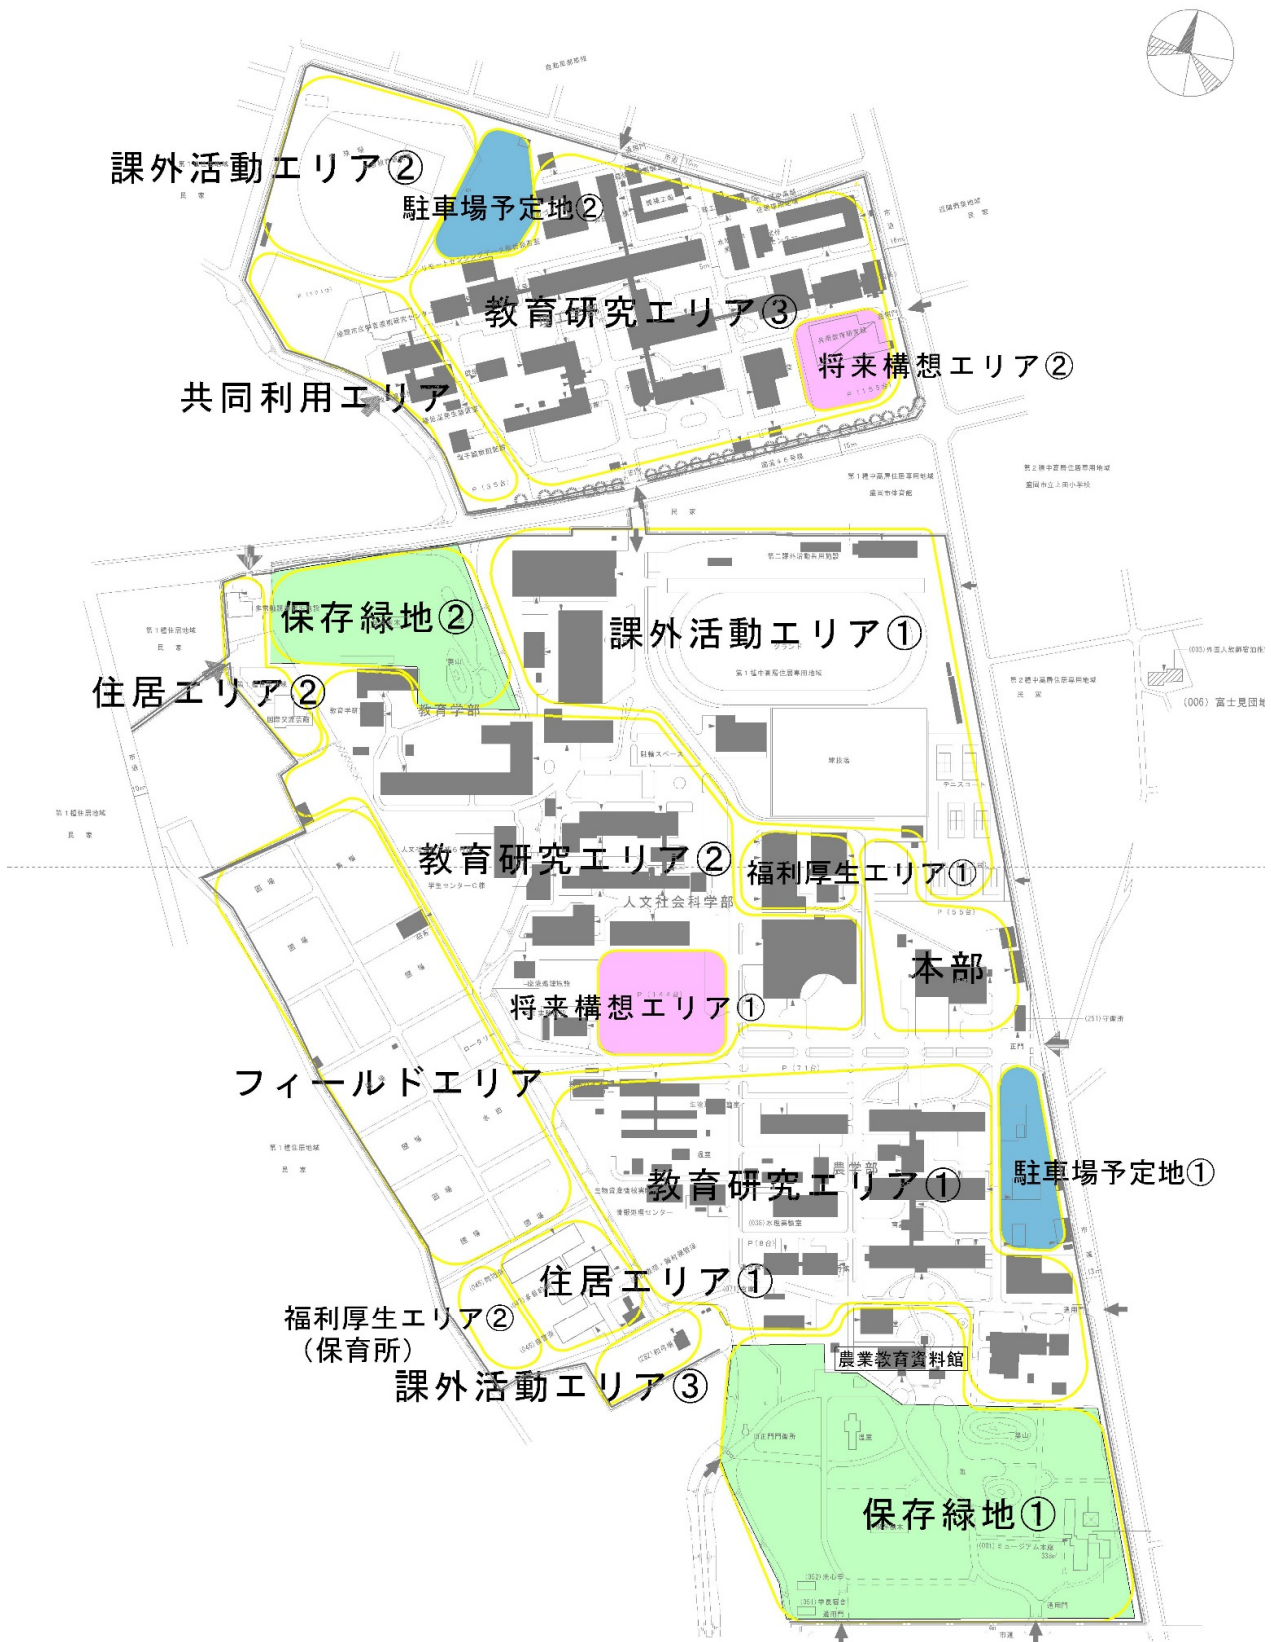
課外活動エリア②
駐車場予定地②
教育研究エリア③
将来構想エリア②
共同利用エリア
保存緑地②
課外活動エリア①
住居エリア②
教育学部
教育研究エリア②
福利厚生エリア①
人文社会科学部
本部
将来構想エリア①
フィールドエリア
駐車場予定地①
教育研究エリア①
住居エリア①
福利厚生エリア②
(保育所)
課外活動エリア③
農業教育資料館
保存緑地①